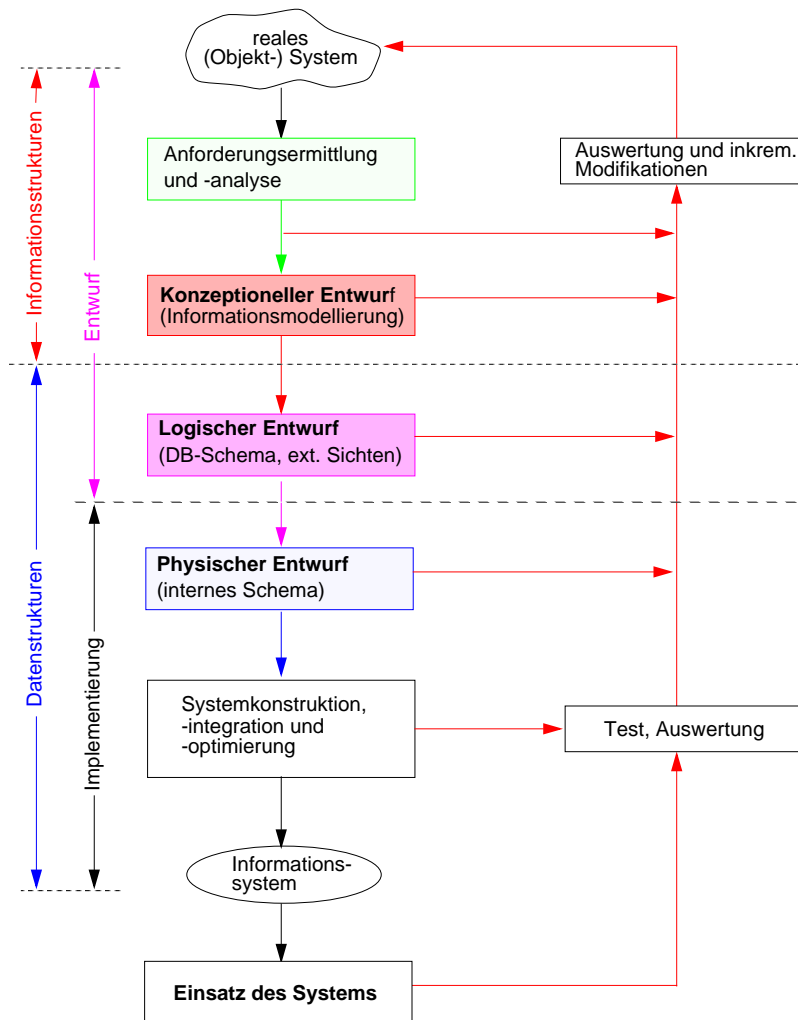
reales
(Objekt-) System

Auswertung und inkrem.
Modifikationen

Informationsstrukturen

Entwurf

Anforderungsermittlung
und -analyse

**Konzeptioneller Entwur**f
(Informationsmodellierung)

**Logischer Entwurf**
(DB-Schema, ext. Sichten)

Datenstrukturen

Implementierung

**Physischer Entwurf**
(internes Schema)

Systemkonstruktion,
-integration und
-optimierung

Test, Auswertung

Informations-
system

**Einsatz des Systems**